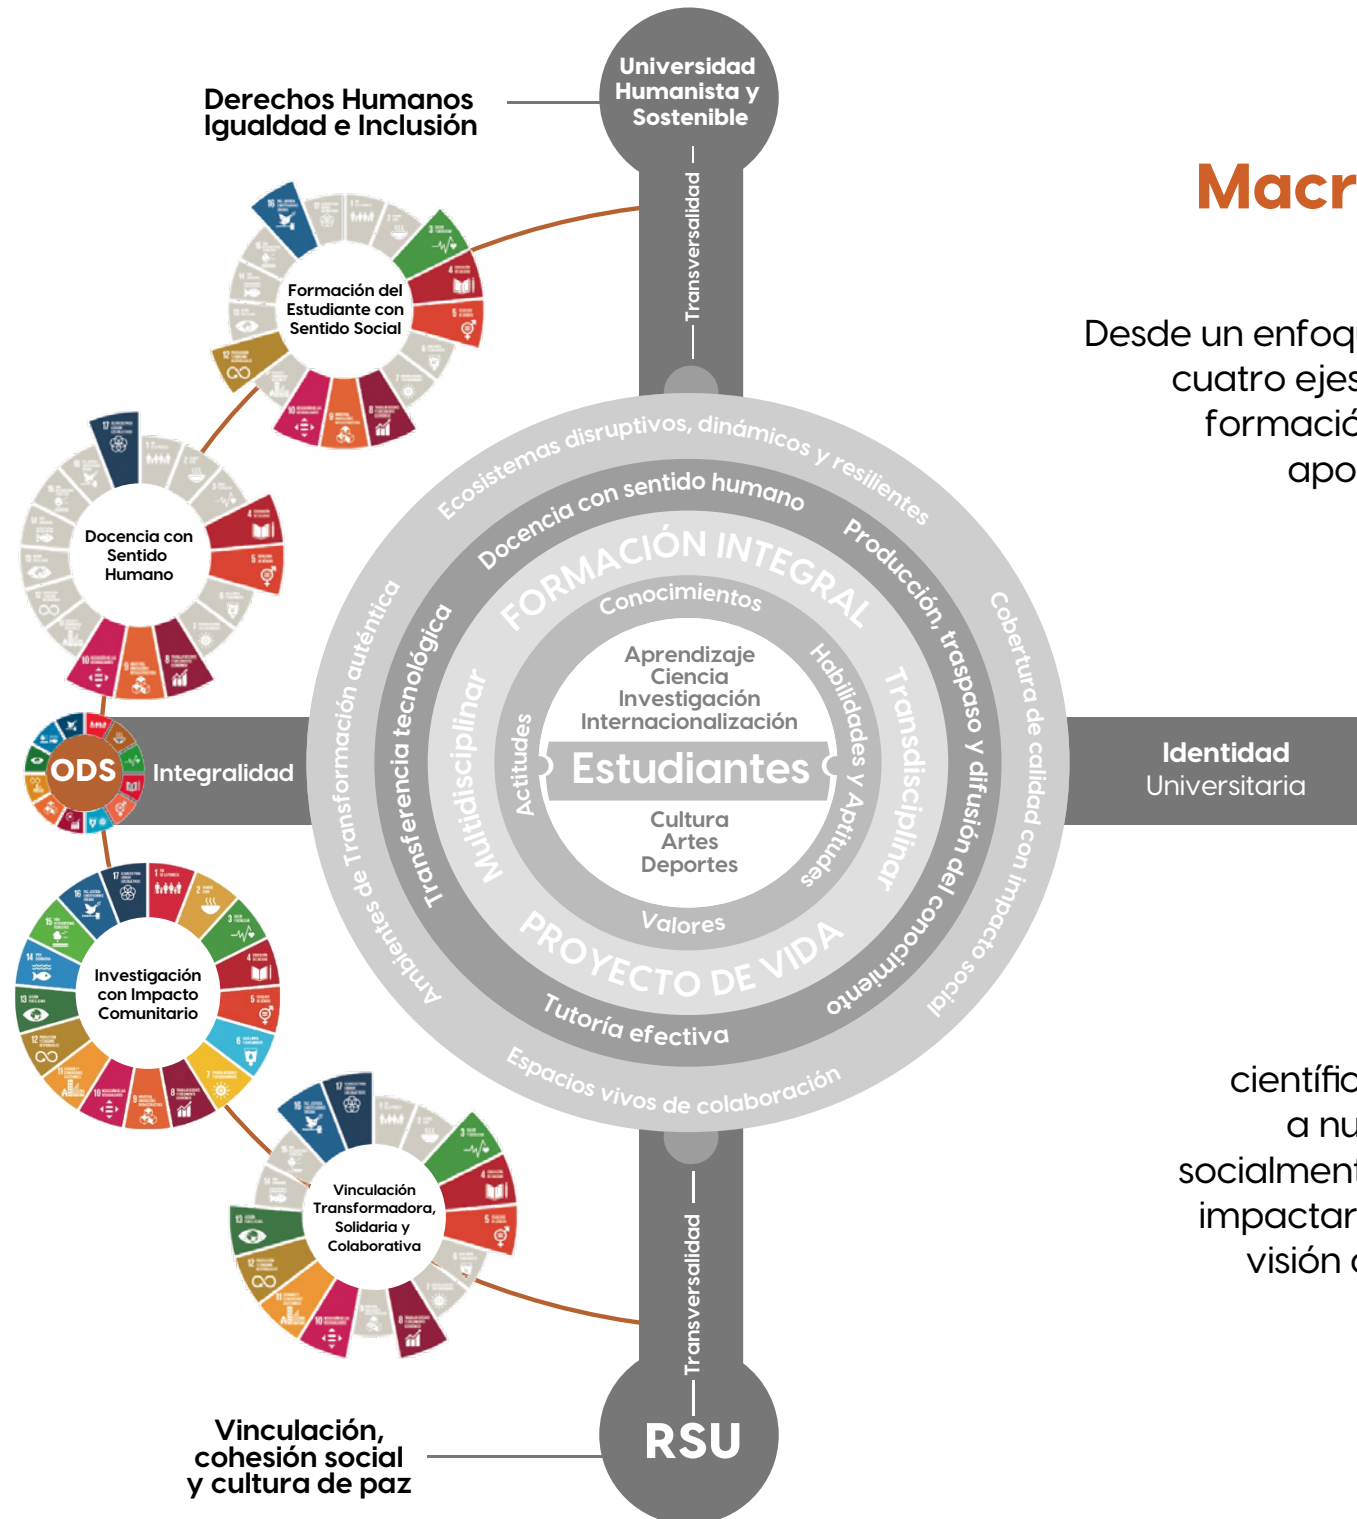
Derechos Humanos
Igualdad e Inclusión

Universidad Humanista y Sostenible

Transversalidad

Macr

Desde un enfoq
cuatro ejes
formació
apo

Formación del Estudiante con Sentido Social

Docencia con Sentido Humano

ODS

Integralidad

Investigación con Impacto Comunitario

Vinculación Transformadora, Solidaria y Colaborativa

Ecosistemas disruptivos, dinámicos y resilientes

Docencia con sentido humano

Producción, traspaso y difusión del conocimiento

Cobertura de calidad con impacto social

Ambientes de Transformación auténtica

Transferencia tecnológica

Multidisciplinar

Transdisciplinar

FORMACIÓN INTEGRAL

Conocimientos

Habilidades y Aptitudes

Actitudes

Valores

Aprendizaje
Ciencia
Investigación
Internacionalización

Estudiantes

Cultura
Artes
Deportes

PROYECTO DE VIDA

Tutoría efectiva

Espacios vivos de colaboración

Identidad
Universitaria

científic
a nu
socialment
impactar
visión

Transversalidad

RSU

Vinculación,
cohesión social
y cultura de paz